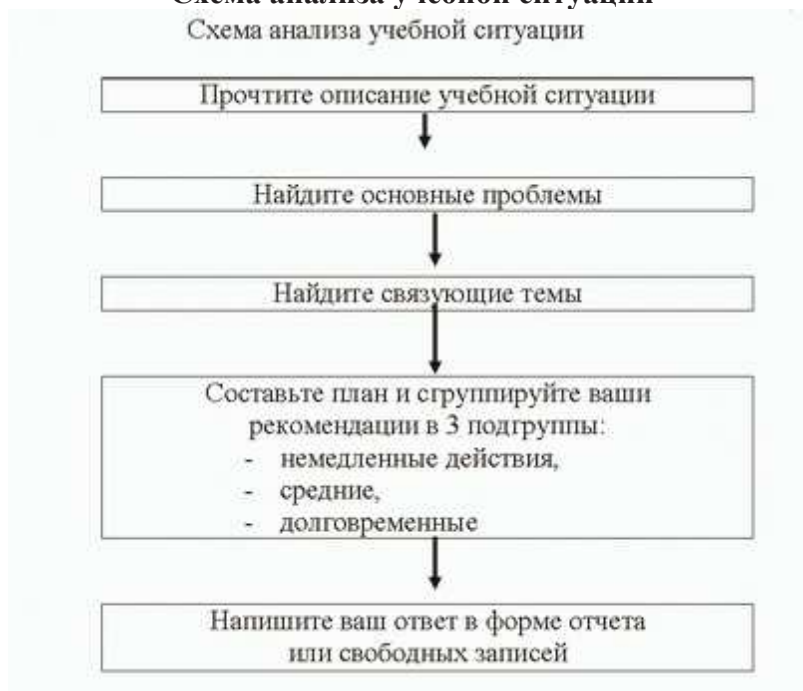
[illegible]

Схема анализа учебной ситуации

Прочтите описание учебной ситуации

Найдите основные проблемы

Найдите связующие темы

Составьте план и сгруппируйте ваши рекомендации в 3 подгруппы:
- немедленные действия,
- средние,
- долговременные

Напишите ваш ответ в форме отчета или свободных записей